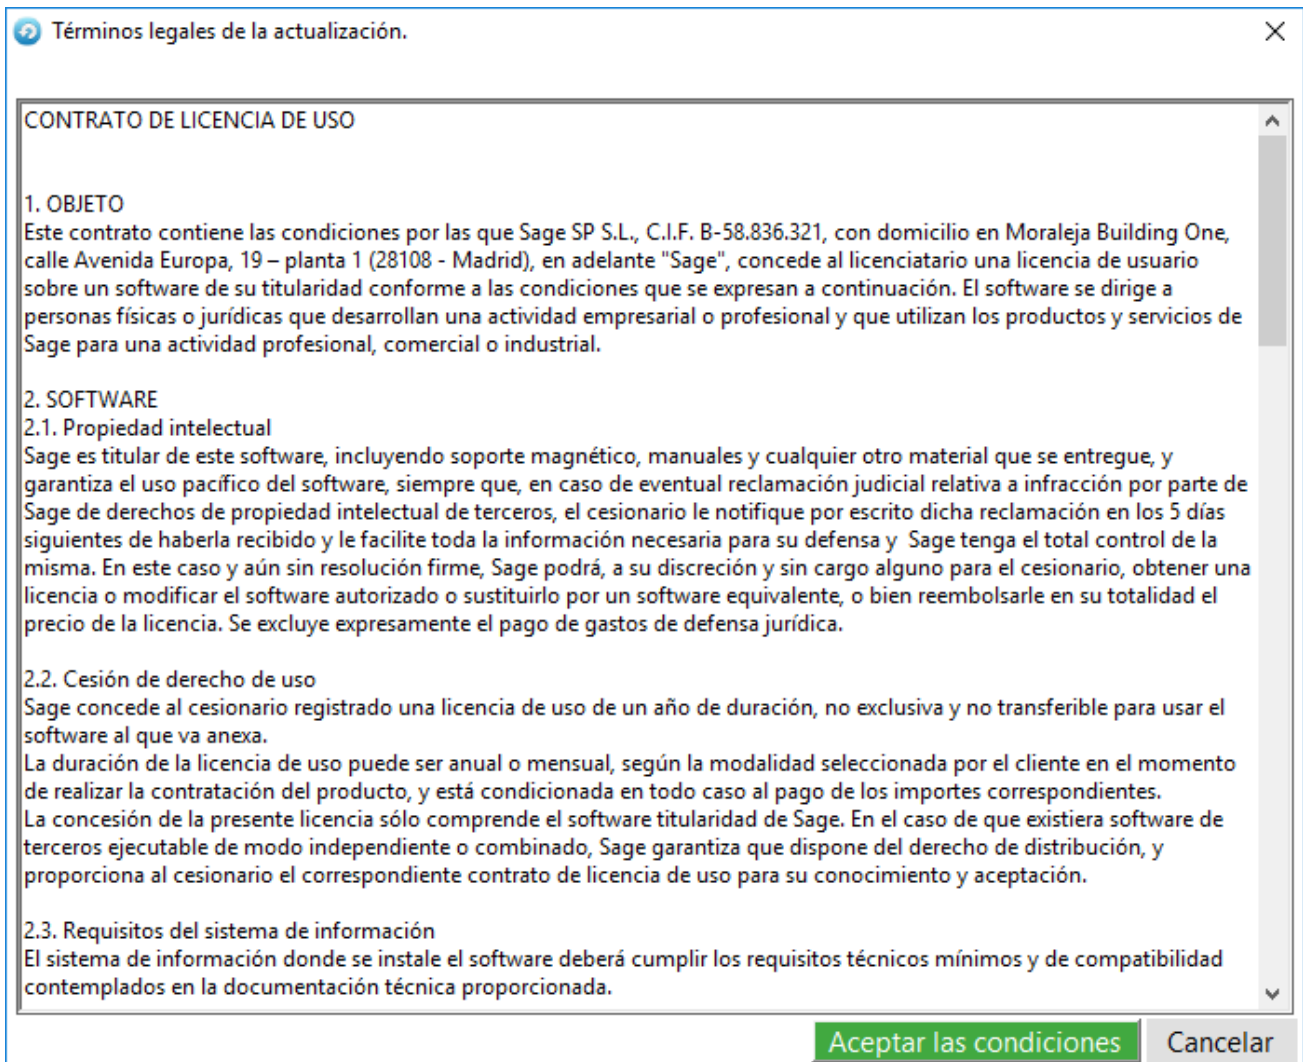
Términos legales de la actualización.

CONTRATO DE LICENCIA DE USO

1. OBJETO
Este contrato contiene las condiciones por las que Sage SP S.L., C.I.F. B-58.836.321, con domicilio en Moraleja Building One, calle Avenida Europa, 19 – planta 1 (28108 - Madrid), en adelante "Sage", concede al licenciatario una licencia de usuario sobre un software de su titularidad conforme a las condiciones que se expresan a continuación. El software se dirige a personas físicas o jurídicas que desarrollan una actividad empresarial o profesional y que utilizan los productos y servicios de Sage para una actividad profesional, comercial o industrial.

2. SOFTWARE
2.1. Propiedad intelectual
Sage es titular de este software, incluyendo soporte magnético, manuales y cualquier otro material que se entregue, y garantiza el uso pacífico del software, siempre que, en caso de eventual reclamación judicial relativa a infracción por parte de Sage de derechos de propiedad intelectual de terceros, el cesionario le notifique por escrito dicha reclamación en los 5 días siguientes de haberla recibido y le facilite toda la información necesaria para su defensa y Sage tenga el total control de la misma. En este caso y aún sin resolución firme, Sage podrá, a su discreción y sin cargo alguno para el cesionario, obtener una licencia o modificar el software autorizado o sustituirlo por un software equivalente, o bien reembolsarle en su totalidad el precio de la licencia. Se excluye expresamente el pago de gastos de defensa jurídica.

2.2. Cesión de derecho de uso
Sage concede al cesionario registrado una licencia de uso de un año de duración, no exclusiva y no transferible para usar el software al que va anexa.
La duración de la licencia de uso puede ser anual o mensual, según la modalidad seleccionada por el cliente en el momento de realizar la contratación del producto, y está condicionada en todo caso al pago de los importes correspondientes.
La concesión de la presente licencia sólo comprende el software titularidad de Sage. En el caso de que existiera software de terceros ejecutable de modo independiente o combinado, Sage garantiza que dispone del derecho de distribución, y proporciona al cesionario el correspondiente contrato de licencia de uso para su conocimiento y aceptación.

2.3. Requisitos del sistema de información
El sistema de información donde se instale el software deberá cumplir los requisitos técnicos mínimos y de compatibilidad contemplados en la documentación técnica proporcionada.

Aceptar las condiciones
Cancelar